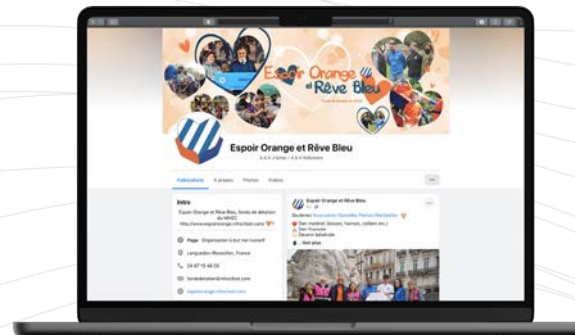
Espoir Orange et Rêve Bleu

Espoir Orange et Rêve Bleu

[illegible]

Publications
À propos
Photos
Vidéos

Intro

Espoir Orange et Rêve Bleu, fonds de dotation du MHSC
http://www.espoirorange.mhscfoot.com/

Page · Organisation à but non lucratif

Languedoc-Roussillon, France

04 67 15 46 00

fondsdedotation@mhscfoot.com

espoirorange.mhscfoot.com

Espoir Orange et Rêve Bleu

Soutenez Association Gazelles Fenton Montpellier
Don matériel (ballons, herses, colliers etc.)
Don Financier
Devenir bénévole
... Voir plus